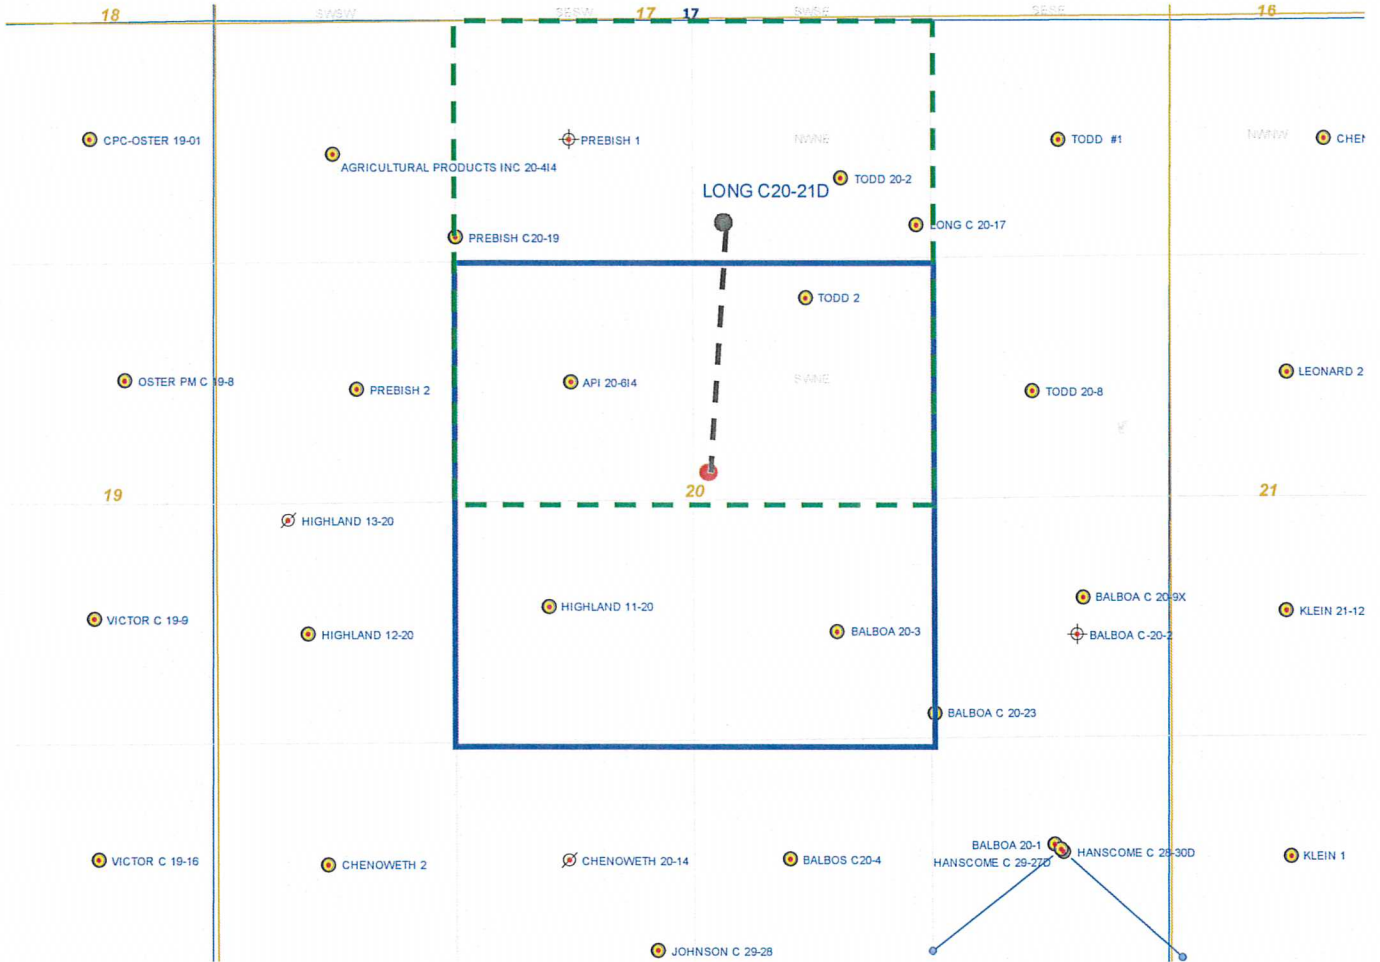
18
SWSW
SESW
17
17
SWSE
SESE
16

CPC-OSTER 19-01
AGRICULTURAL PRODUCTS INC 20-414
PREBISH 1
NWNE
TODD #1
NWNW
CHEN

LONG C20-21D
TODD 20-2
PREBISH C20-19
LONG C 20-17
TODD 2

OSTER PM C 19-8
PREBISH 2
API 20-814
SWNE
TODD 20-8
LEONARD 2

19
20
21

HIGHLAND 13-20
HIGHLAND 11-20
BALBOA C 20-9X
VICTOR C 19-9
HIGHLAND 12-20
BALBOA 20-3
BALBOA C-20-2
KLEIN 21-12
BALBOA C 20-23

BALBOA 20-1
HANSCOME C 29-27D
HANSCOME C 28-30D
VICTOR C 19-16
CHENOWETH 2
CHENOWETH 20-14
BALBOS C20-4
KLEIN 1
JOHNSON C 29-28